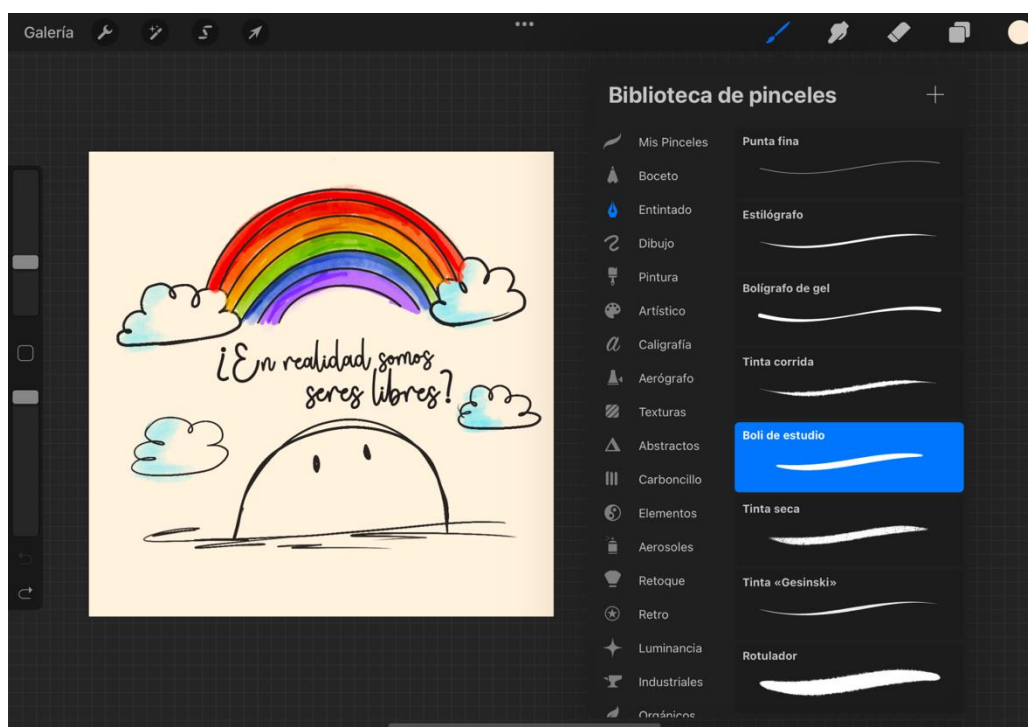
Galería

¿En realidad somos seres libres?

Biblioteca de pinceles

+

Mis Pinceles
Boceto
Entintado
Dibujo
Pintura
Artístico
Caligrafía
Aerógrafo
Texturas
Abstractos
Carboncillo
Elementos
Aerosoles
Retoque
Retro
Luminancia
Industriales
Orgánicos

Punta fina
Estilógrafo
Bolígrafo de gel
Tinta corrida
Boli de estudio
Tinta seca
Tinta «Gesinski»
Rotulador